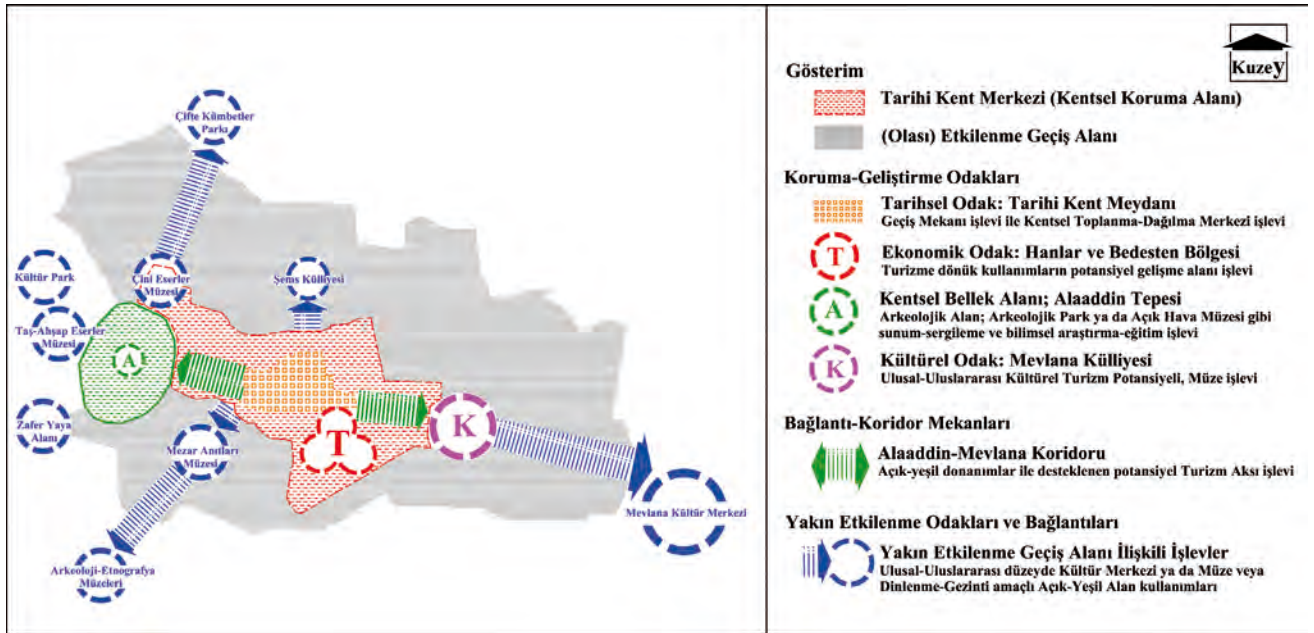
Çifte Kümbetler Parkı

Kültür Park

Çini Eserler Müzesi

Şems Külliyesi

Taş-Ahşap Eserler Müzesi

A

Zafer Yaya Alanı

Mezar Anıtları Müzesi

T

K

Mevlana Kültür Merkezi

Arkeoloji-Etnografya Müzeleri

Kuzey

Gösterim

Tarihi Kent Merkezi (Kentsel Koruma Alanı)

(Olası) Etkilenme Geçiş Alanı

Koruma-Geliştirme Odakları

Tarihsel Odak: Tarihi Kent Meydanı
Geçiş Mekanı işlevi ile Kentsel Toplanma-Dağılma Merkezi işlevi

T Ekonomik Odak: Hanlar ve Bedesten Bölgesi
Turizme dönük kullanımların potansiyel gelişme alanı işlevi

A Kentsel Bellek Alanı; Alaaddin Tepesi
Arkeolojik Alan; Arkeolojik Park ya da Açık Hava Müzesi gibi sunum-sergileme ve bilimsel araştırma-eğitim işlevi

K Kültürel Odak: Mevlana Külliyesi
Ulusal-Uluslararası Kültürel Turizm Potansiyeli, Müze işlevi

Bağlantı-Koridor Mekanları

Alaaddin-Mevlana Koridoru
Açık-yeşil donanımlar ile desteklenen potansiyel Turizm Aksı işlevi

Yakın Etkilenme Odakları ve Bağlantıları

Yakın Etkilenme Geçiş Alanı İlişkili İşlevler
Ulusal-Uluslararası düzeyde Kültür Merkezi ya da Müze veya Dinlenme-Gezinti amaçlı Açık-Yeşil Alan kullanımları